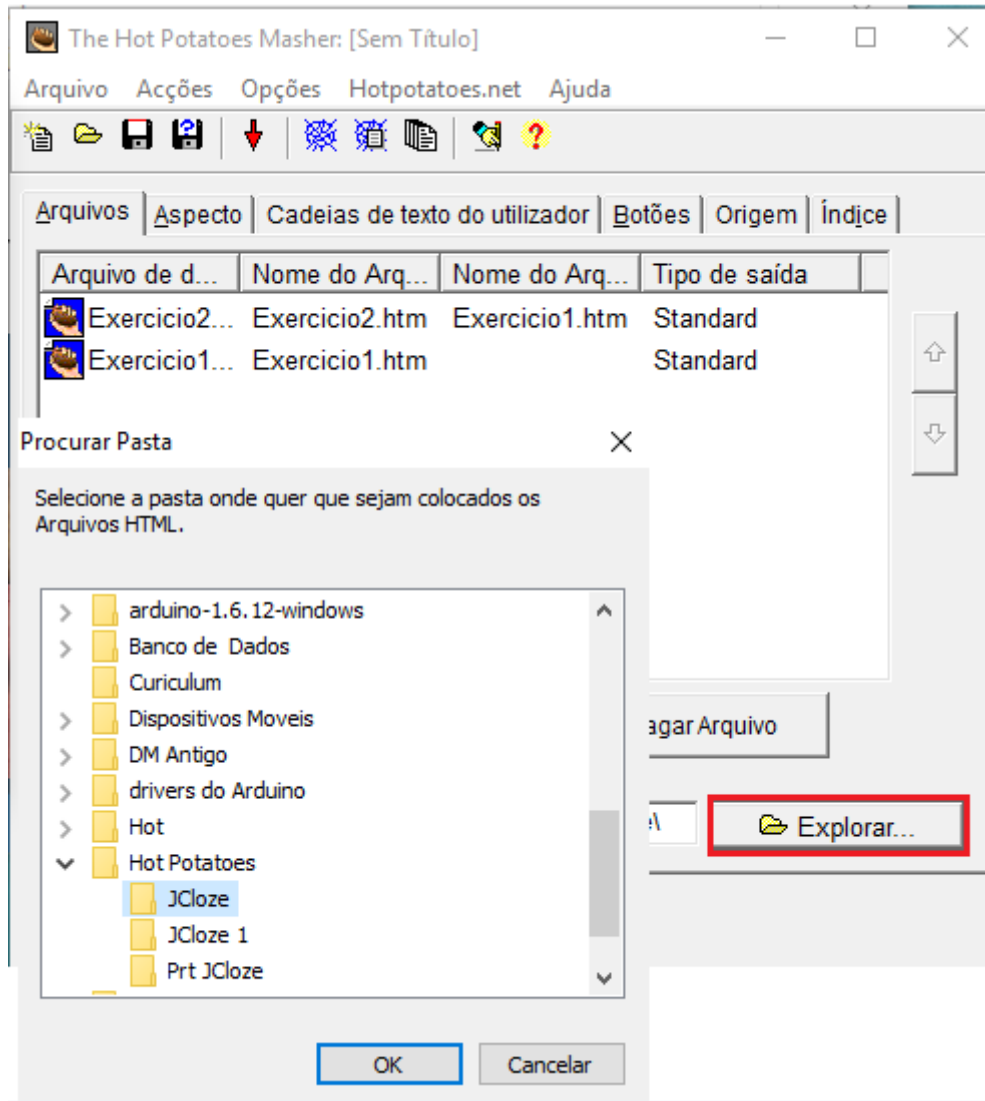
The Hot Potatoes Masher: [Sem Título]

Arquivo Acções Opções Hotpotatoes.net Ajuda

Arquivos | Aspecto | Cadeias de texto do utilizador | Botões | Origem | Índice

| Arquivo de d... | Nome do Arq... | Nome do Arq... | Tipo de saída |
|---|---|---|---|
| Exercicio2... | Exercicio2.htm | Exercicio1.htm | Standard |
| Exercicio1... | Exercicio1.htm | | Standard |

Procurar Pasta

Selecione a pasta onde quer que sejam colocados os Arquivos HTML.

arduino-1.6.12-windows
Banco de Dados
Curiculum
Dispositivos Moveis
DM Antigo
drivers do Arduino
Hot
Hot Potatoes
JCloze
JCloze 1
Prt JCloze

agar Arquivo

Explorar...

OK Cancelar